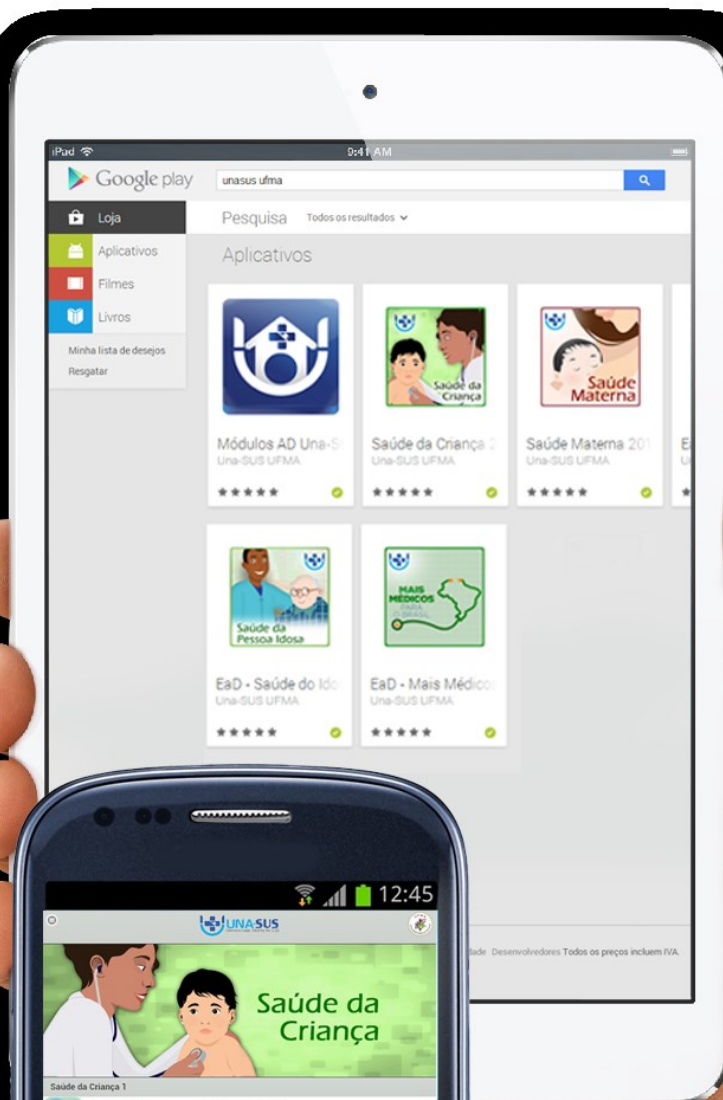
iPad
9:41 AM
Google play
unasus ufma
Loja
Aplicativos
Filmes
Livros
Minha lista de desejos
Resgatar
Pesquisa
Todos os resultados
Aplicativos

Módulos AD Una-S
Una-SUS UFMA
★★★★★

Saúde da Criança
Saúde da Criança 2
Una-SUS UFMA
★★★★★

Saúde Materna
Saúde Materna 201
Una-SUS UFMA
★★★★★

Saúde da Pessoa Idosa
EaD - Saúde do Ido
Una-SUS UFMA
★★★★★

MAIS MÉDICOS PARA O BRASIL
EaD - Mais Médico
Una-SUS UFMA
★★★★★

dade Desenvolvedores Todos os preços incluem IVA.

12:45
UNASUS
Saúde da Criança
Saúde da Criança 1